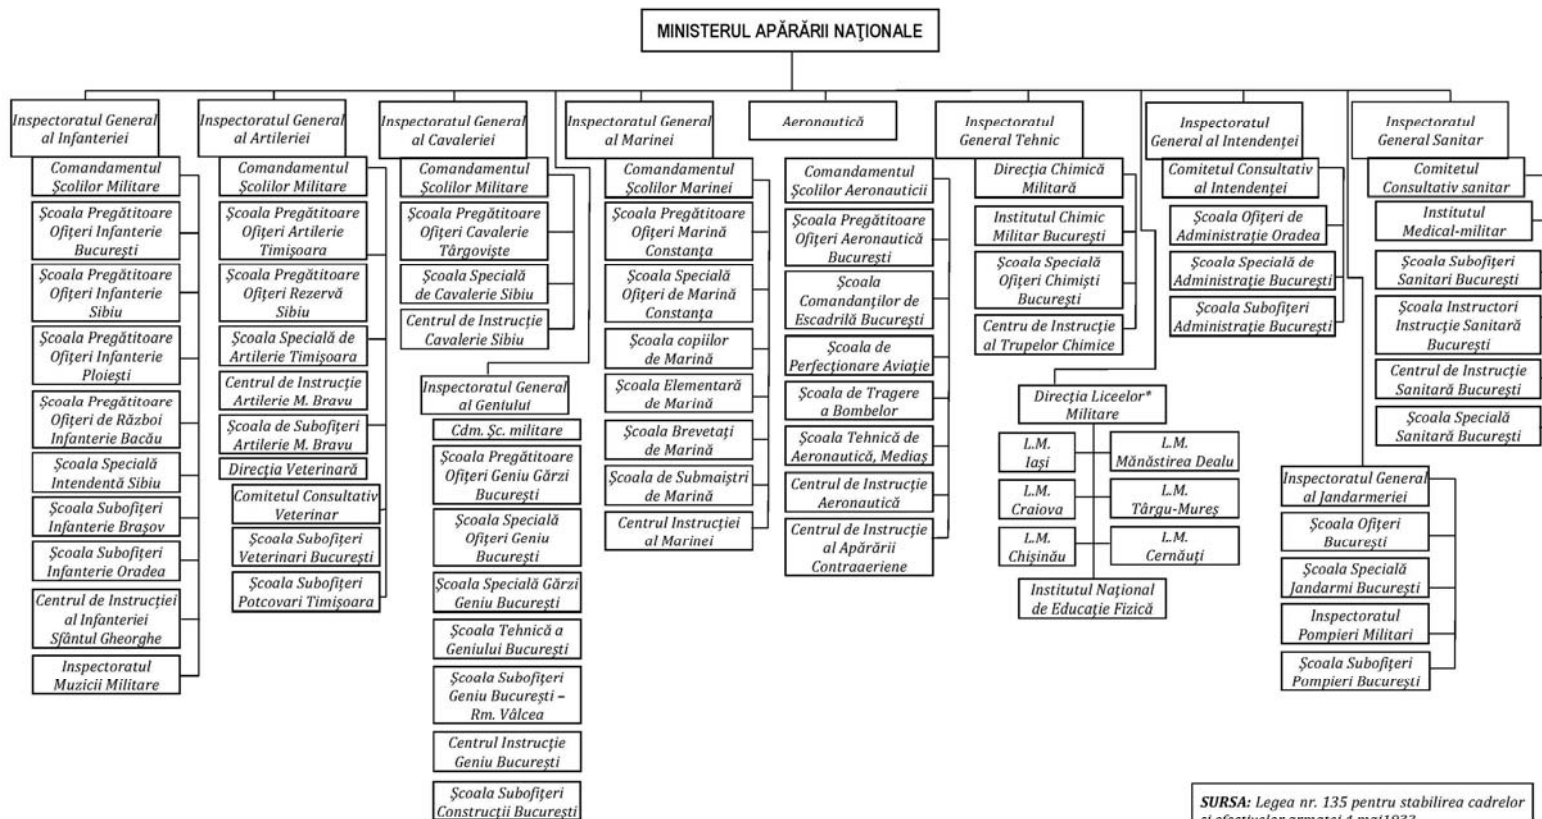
MINISTERUL APĂRĂRII NAȚIONALE

Inspectoratul General al Infanteriei

Comandamentul Școlilor Militare

Școala Pregătitoare Ofițeri Infanterie București

Școala Pregătitoare Ofițeri Infanterie Sibiu

Școala Pregătitoare Ofițeri Infanterie Ploiești

Școala Pregătitoare Ofițeri de Război Infanterie Bacău

Școala Specială Intendență Sibiu

Școala Subofițeri Infanterie Brașov

Școala Subofițeri Infanterie Oradea

Centrul de Instrucției al Infanteriei Sfântul Gheorghe

Inspectoratul Muzicii Militare

Inspectoratul General al Artileriei

Comandamentul Școlilor Militare

Școala Pregătitoare Ofițeri Artilerie Timișoara

Școala Pregătitoare Ofițeri Rezervă Sibiu

Școala Specială de Artilerie Timișoara

Centrul de Instrucție Artilerie M. Bravu

Școala de Subofițeri Artilerie M. Bravu

Direcția Veterinară

Comitetul Consultativ Veterinar

Școala Subofițeri Veterinari București

Școala Subofițeri Potcovari Timișoara

Inspectoratul General al Cavaleriei

Comandamentul Școlilor Militare

Școala Pregătitoare Ofițeri Cavalerie Târgoviște

Școala Specială de Cavalerie Sibiu

Centrul de Instrucție Cavalerie Sibiu

Inspectoratul General al Geniului

Cdm. Șc. militare

Școala Pregătitoare Ofițeri Geniu Gărzi București

Școala Specială Ofițeri Geniu București

Școala Specială Gărzi Geniu București

Școala Tehnică a Geniului București

Școala Subofițeri Geniu București – Rm. Vâlcea

Centrul Instrucție Geniu București

Școala Subofițeri Construcții București

Inspectoratul General al Marinei

Comandamentul Școlilor Marinei

Școala Pregătitoare Ofițeri Marină Constanța

Școala Specială Ofițeri de Marină Constanța

Școala copiilor de Marină

Școala Elementară de Marină

Școala Brevetați de Marină

Școala de Submaiștri de Marină

Centrul Instrucției al Marinei

Aeronautică

Comandamentul Școlilor Aeronauticii

Școala Pregătitoare Ofițeri Aeronautică București

Școala Comandanților de Escadrilă București

Școala de Perfecționare Aviație

Școala de Tragere a Bombelor

Școala Tehnică de Aeronautică, Mediaș

Centrul de Instrucție Aeronautică

Centrul de Instrucție al Apărării Contraaeriene

Inspectoratul General Tehnic

Direcția Chimică Militară

Institutul Chimic Militar București

Școala Specială Ofițeri Chimiști București

Centru de Instrucție al Trupelor Chimice

Direcția Liceelor* Militare

L.M. Iași

L.M. Mănăstirea Dealu

L.M. Craiova

L.M. Târgu-Mureș

L.M. Chișinău

L.M. Cernăuți

Institutul Național de Educație Fizică

Inspectoratul General al Intendenței

Comitetul Consultativ al Intendenței

Școala Ofițeri de Administrație Oradea

Școala Specială de Administrație București

Școala Subofițeri Administrație București

Inspectoratul General Sanitar

Comitetul Consultativ sanitar

Institutul Medical-militar

Școala Subofițeri Sanitari București

Școala Instructori Instrucție Sanitară București

Centrul de Instrucție Sanitară București

Școala Specială Sanitară București

Inspectoratul General al Jandarmeriei

Școala Ofițeri București

Școala Specială Jandarmi București

Inspectoratul Pompieri Militari

Școala Subofițeri Pompieri București

SURSA: Legea nr. 135 pentru stabilirea cadrelor și efectivelor armatei 4 mai1933